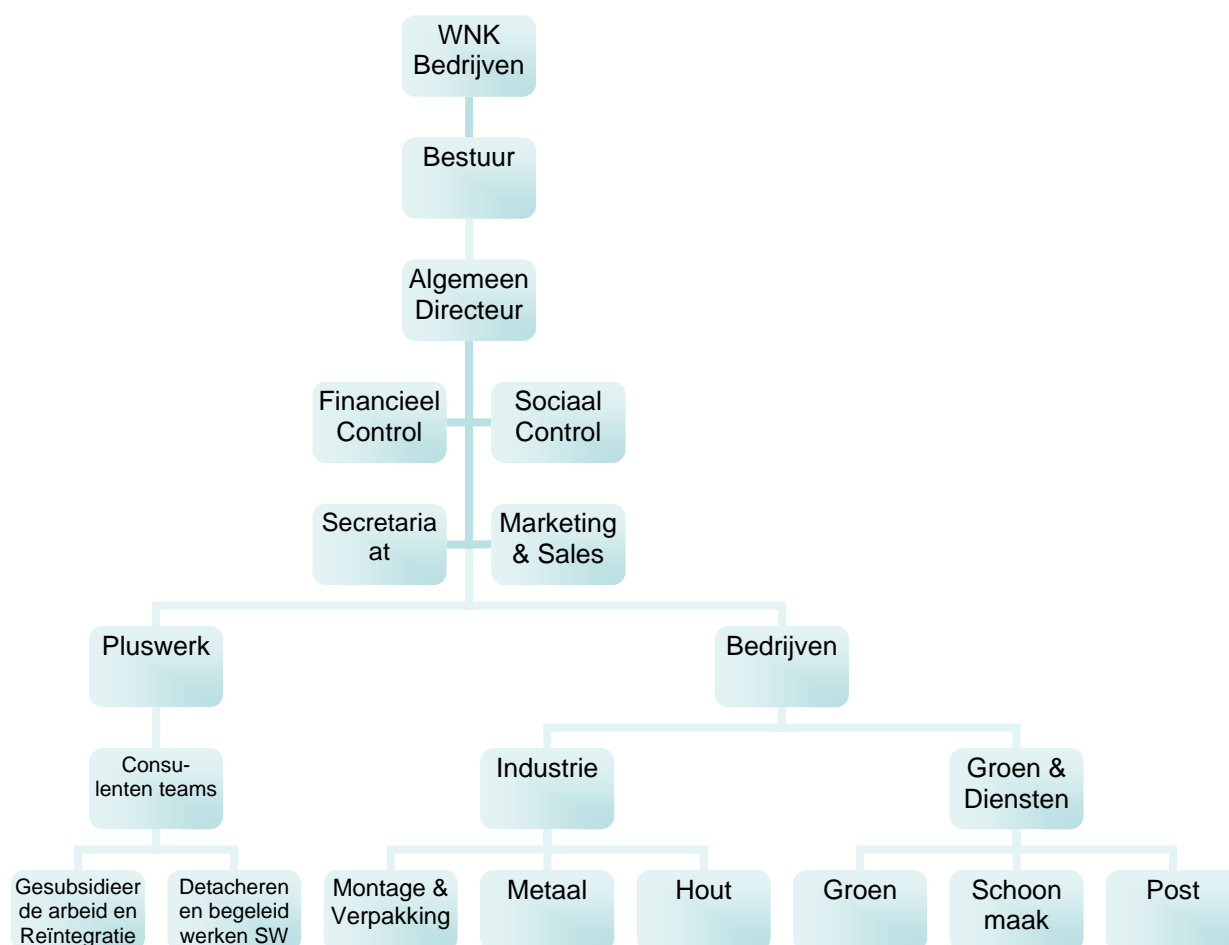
WNK Bedrijven

Bestuur

Algemeen Directeur

Financieel Control

Sociaal Control

Secretariaat

Marketing & Sales

Pluswerk

Bedrijven

Consulenten teams

Industrie

Groen & Diensten

Gesubsidieerde arbeid en Reïntegratie

Detacheren en begeleid werken SW

Montage & Verpakking

Metaal

Hout

Groen

Schoon maak

Post